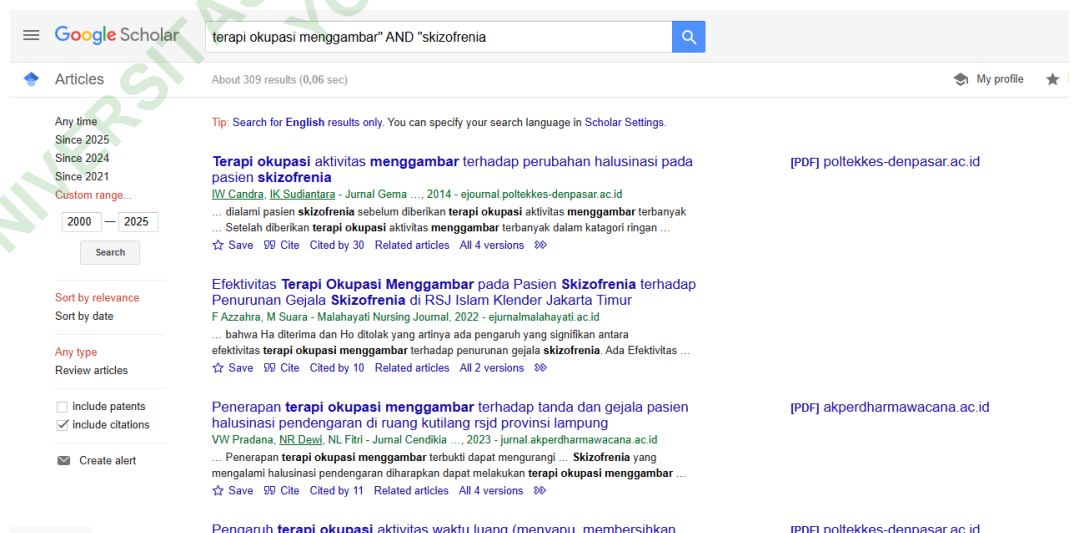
Google Scholar terapi okupasi menggambar" AND "skizofrenia

Articles

About 309 results (0,06 sec)

My profile

Any time
Since 2025
Since 2024
Since 2021
Custom range...
2000 — 2025
Search

Sort by relevance
Sort by date

Any type
Review articles

include patents
include citations

Create alert

Tip: Search for English results only. You can specify your search language in Scholar Settings.

Terapi okupasi aktivitas menggambar terhadap perubahan halusinasi pada pasien skizofrenia
IW Candra, IK Sudiantara - Jurnal Gema ..., 2014 - ejournal.poltekkes-denpasar.ac.id
... dialami pasien skizofrenia sebelum diberikan terapi okupasi aktivitas menggambar terbanyak ... Setelah diberikan terapi okupasi aktivitas menggambar terbanyak dalam katagori ringan ...
Save Cite Cited by 30 Related articles All 4 versions

[PDF] poltekkes-denpasar.ac.id

Efektivitas Terapi Okupasi Menggambar pada Pasien Skizofrenia terhadap Penurunan Gejala Skizofrenia di RSJ Islam Klender Jakarta Timur
F Azzahra, M Suara - Malahayati Nursing Journal, 2022 - ejurnalmalahayati.ac.id
... bahwa Ha diterima dan Ho ditolak yang artinya ada pengaruh yang signifikan antara efektivitas terapi okupasi menggambar terhadap penurunan gejala skizofrenia. Ada Efektivitas ...
Save Cite Cited by 10 Related articles All 2 versions

Penerapan terapi okupasi menggambar terhadap tanda dan gejala pasien halusinasi pendengaran di ruang kutilang rsjd provinsi lampung
VW Pradana, NR Dewi, NL Fitri - Jurnal Cendikia ..., 2023 - jurnal.akperdharmawacana.ac.id
... Penerapan terapi okupasi menggambar terbukti dapat mengurangi ... Skizofrenia yang mengalami halusinasi pendengaran diharapkan dapat melakukan terapi okupasi menggambar ...
Save Cite Cited by 11 Related articles All 4 versions

[PDF] akperdharmawacana.ac.id

Pengaruh terapi okupasi aktivitas waktu luang (menyapu, membersihkan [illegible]

[PDF] poltekkes-denpasar.ac.id